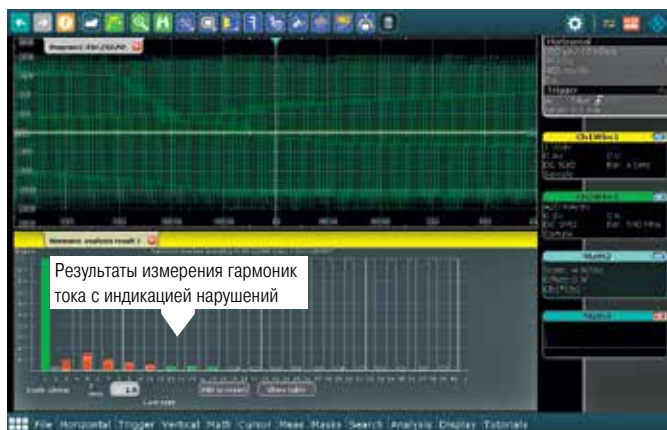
Результаты измерения гармоник тока с индикацией нарушений

Harmonic analysis result 1

Horizontal

Trigger

Add to result

Show table

File Horizontal Trigger Vertical Math Cursor Meas Masks Search Analysis Display Tutorials